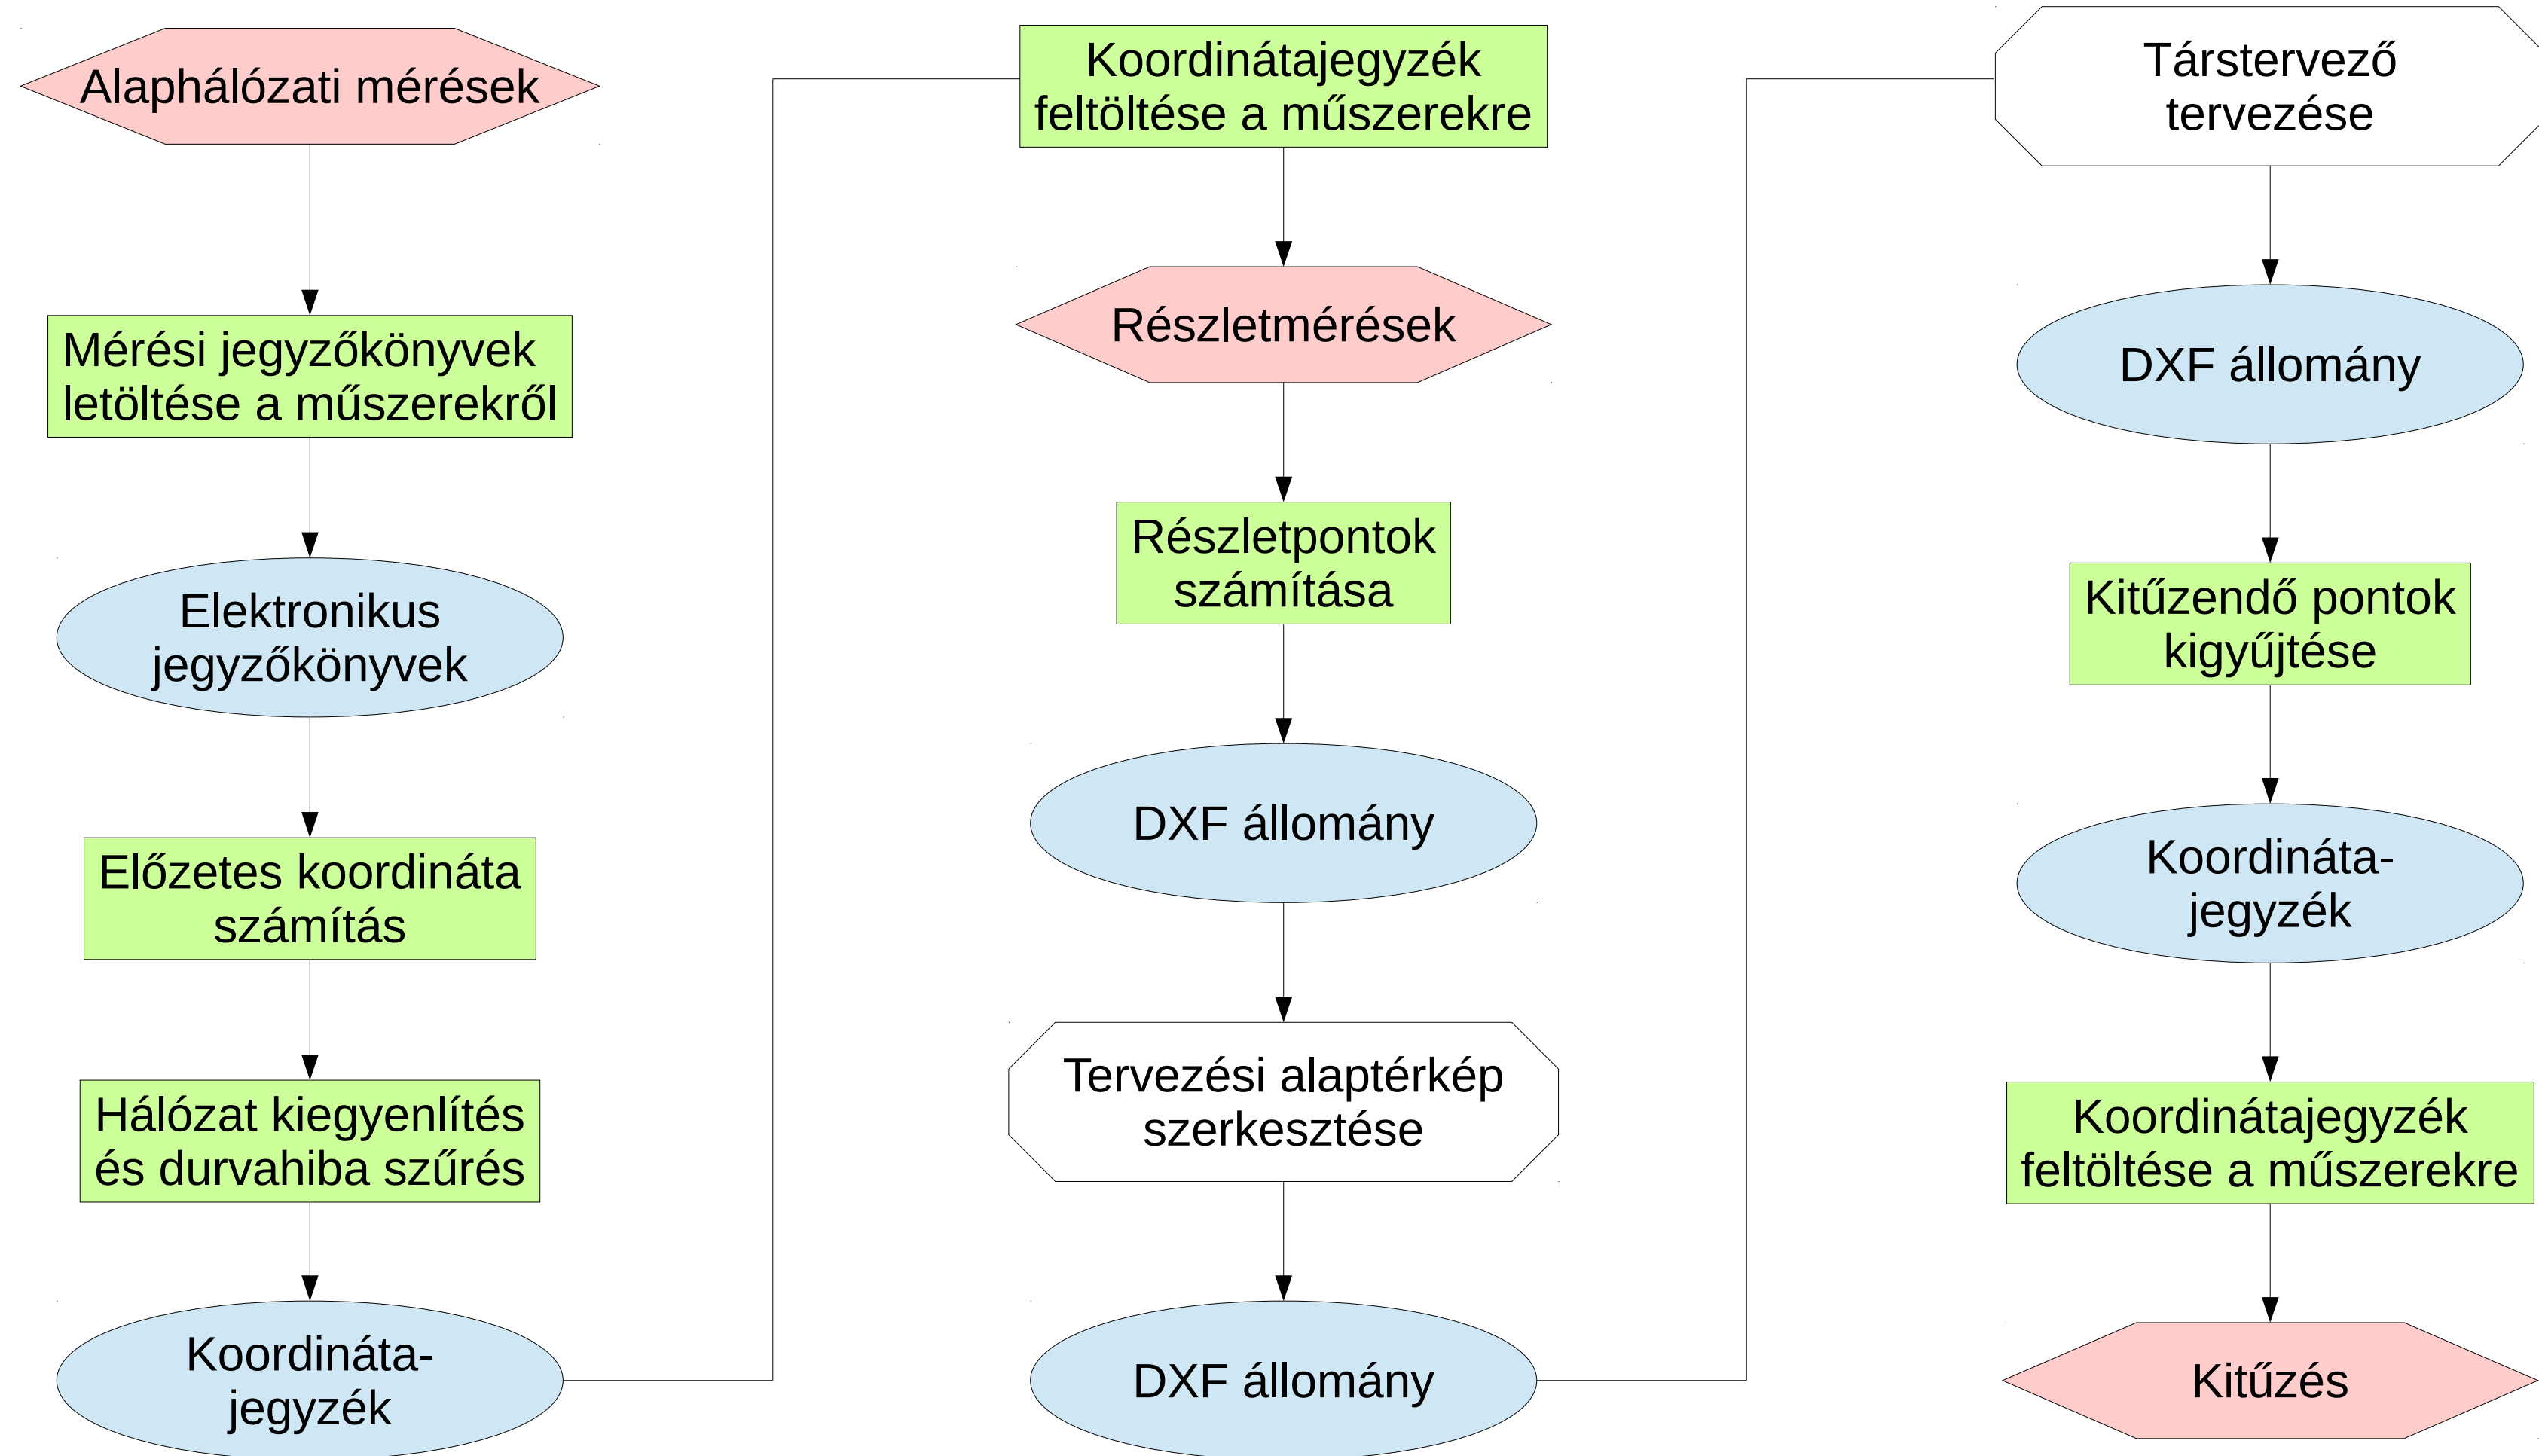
Alaphálózati mérések

Mérési jegyzőkönyvek letöltése a műszerekről

Elektronikus jegyzőkönyvek

Előzetes koordináta számítás

Hálózat kiegyenlítés és durvahiba szűrés

Koordináta-jegyzék

Koordinátajegyzék feltöltése a műszerekre

Részletmérések

Részletpontok számítása

DXF állomány

Tervezési alaptérkép szerkesztése

DXF állomány

Társtervező tervezése

DXF állomány

Kitűzendő pontok kigyűjtése

Koordináta-jegyzék

Koordinátajegyzék feltöltése a műszerekre

Kitűzés